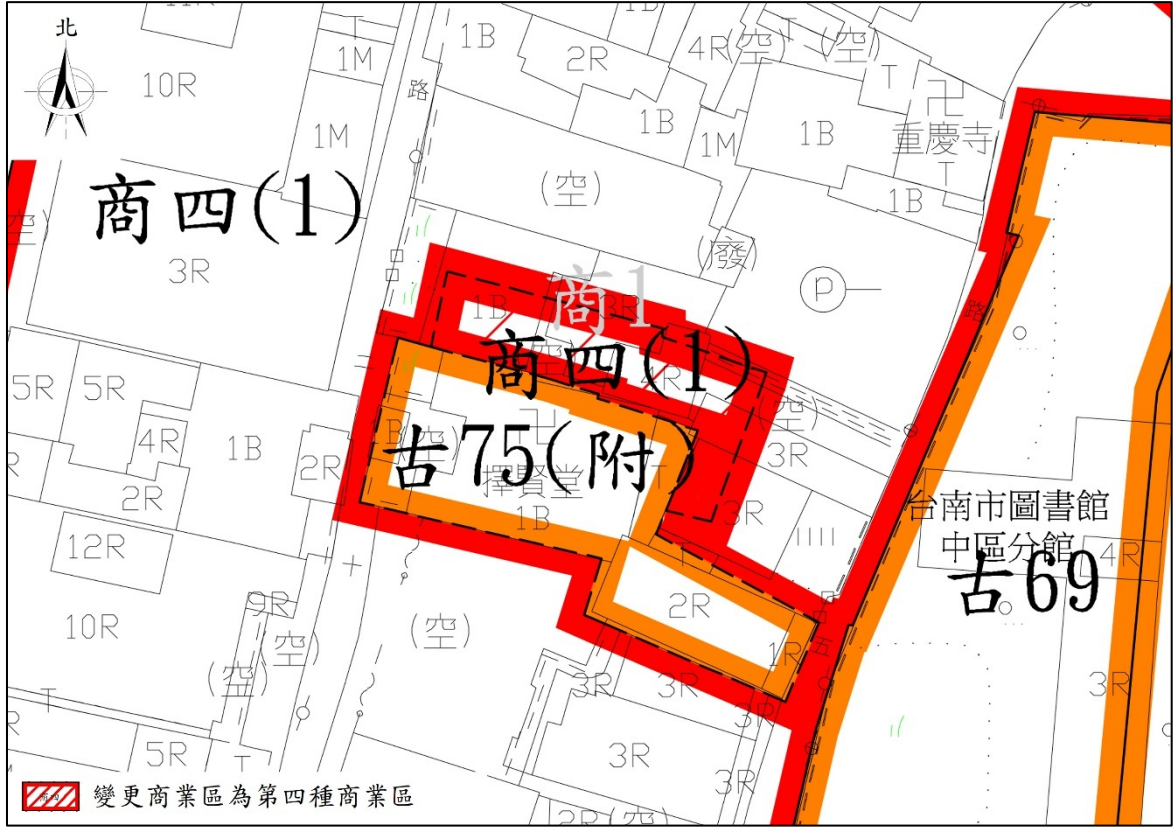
北

10R

1M

1M

路

1B

2R

4R(空)

T

(空)

T

1B

1M

1B

重慶寺

T

1B

商四(1)

3R

(空)

(廢)

P

商1

1B

2B

商四(1)

4R

(空)

5R

5R

4R

1B

2R

2R

12R

古75(附)

擇賢堂

1B

3R

3R

IIII

台南市圖書館

中區分館

古69

4R

10R

9R

(空)

(空)

2R

1R

(空)

3R

3R

3R

5R

T

3R

3R

2R

(空)

變更商業區為第四種商業區